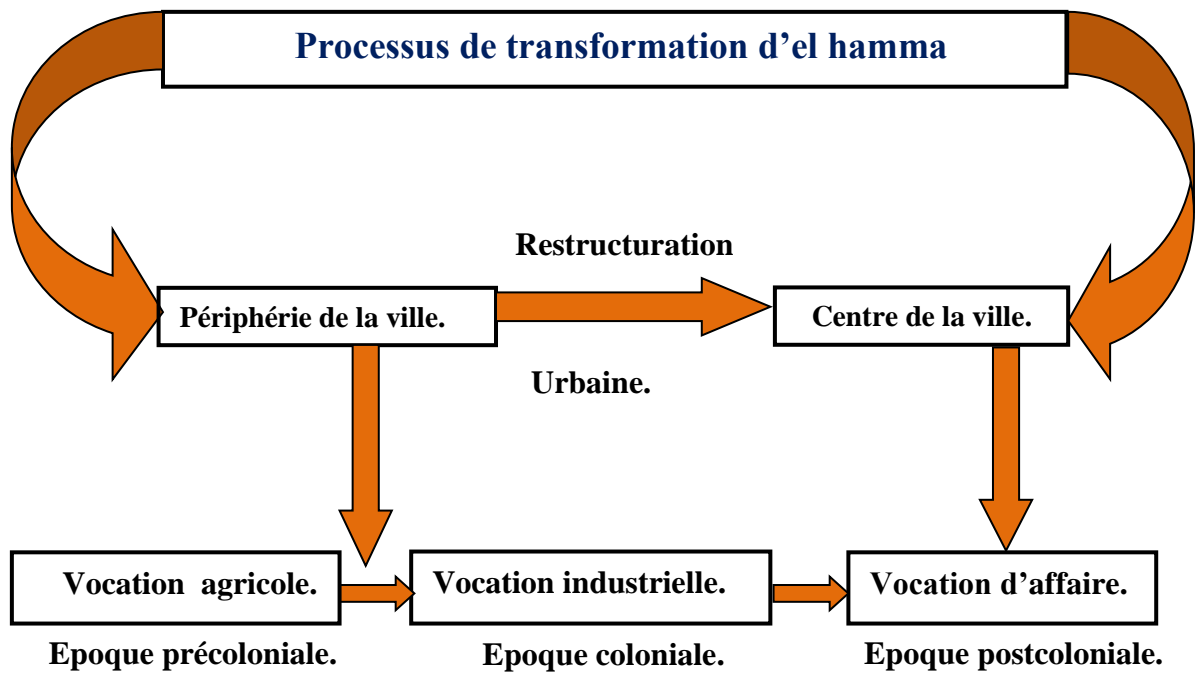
Processus de transformation d’el hamma

Restructuration

Périphérie de la ville.

Centre de la ville.

Urbaine.

Vocation agricole.

Vocation industrielle.

Vocation d’affaire.

Epoque précoloniale.

Epoque coloniale.

Epoque postcoloniale.